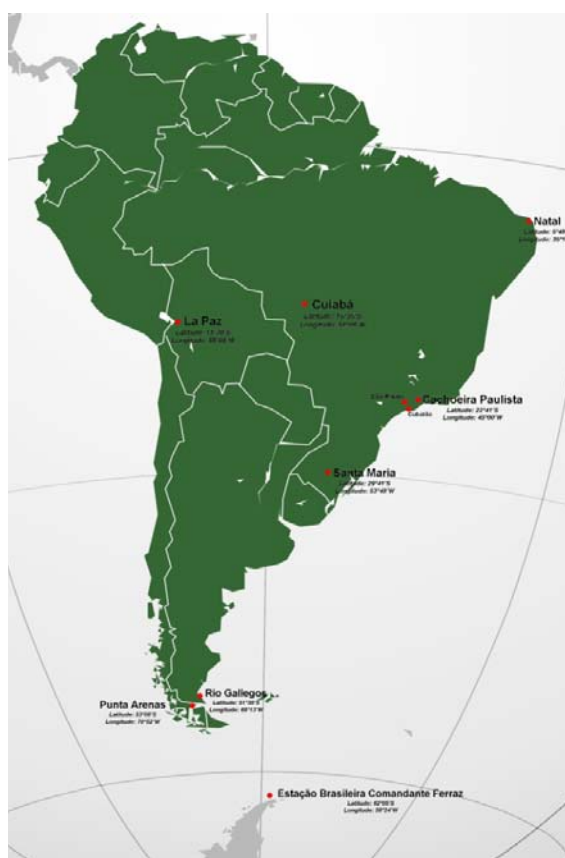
Natal
Latitude: 5°4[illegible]
Longitude: 35°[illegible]

La Paz
Latitude: 16°30'S
Longitude: 68°09'W

Cuiabá
Latitude: 15°35'S
Longitude: 56°06'W

Cachoeira Paulista
Latitude: 22°41'S
Longitude: 45°00'W

São Paulo
Ubatuba

Santa Maria
Latitude: 29°41'S
Longitude: 53°48'W

Rio Gallegos
Latitude: 51°36'S
Longitude: 69°13'W

Punta Arenas
Latitude: 53°09'S
Longitude: 70°52'W

Estação Brasileira Comandante Ferraz
Latitude: 62°05'S
Longitude: 58°24'W